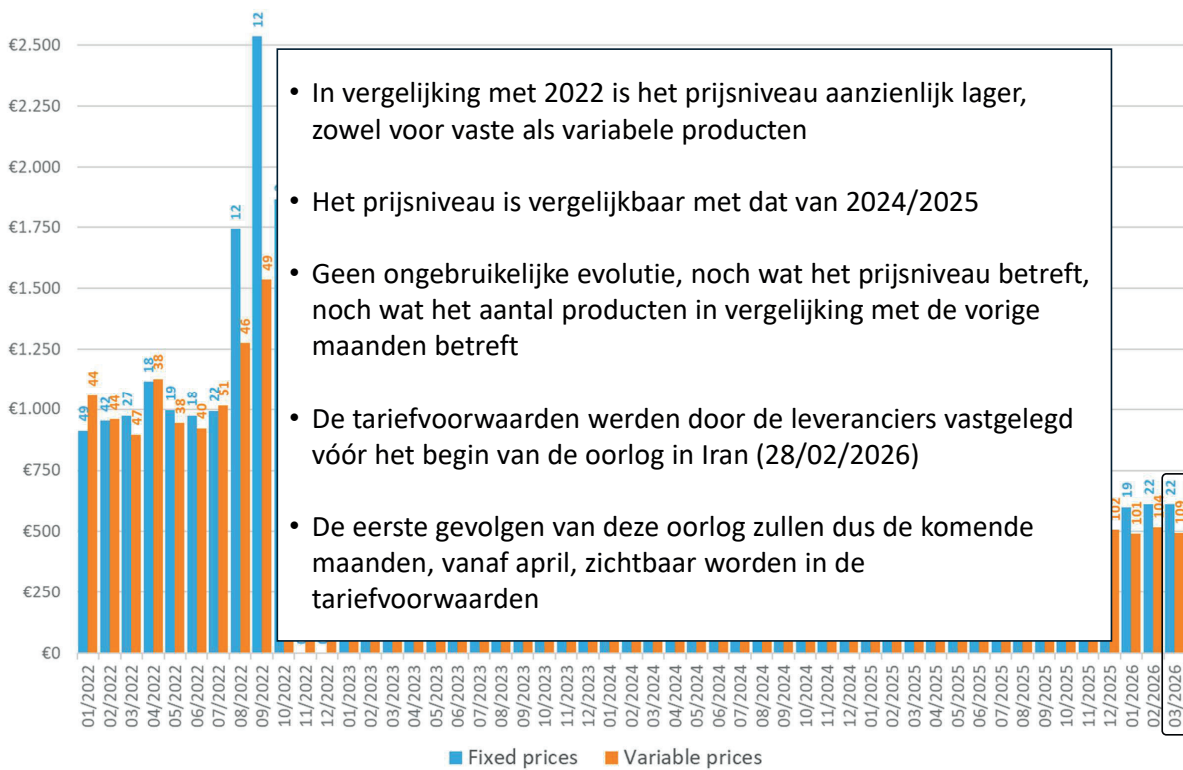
€2.500
€2.250
€2.000
€1.750
€1.500
€1.250
€1.000
€750
€500
€250
€0

49 44 42 44 27 47 18 38 19 38 18 40 22 51 12 46 12 49

102 19 101 22 104 22 109

• In vergelijking met 2022 is het prijsniveau aanzienlijk lager, zowel voor vaste als variabele producten

• Het prijsniveau is vergelijkbaar met dat van 2024/2025

• Geen ongebruikelijke evolutie, noch wat het prijsniveau betreft, noch wat het aantal producten in vergelijking met de vorige maanden betreft

• De tariefvoorwaarden werden door de leveranciers vastgelegd vóór het begin van de oorlog in Iran (28/02/2026)

• De eerste gevolgen van deze oorlog zullen dus de komende maanden, vanaf april, zichtbaar worden in de tariefvoorwaarden

01/2022 02/2022 03/2022 04/2022 05/2022 06/2022 07/2022 08/2022 09/2022 10/2022 11/2022 12/2022 01/2023 02/2023 03/2023 04/2023 05/2023 06/2023 07/2023 08/2023 09/2023 10/2023 11/2023 12/2023 01/2024 02/2024 03/2024 04/2024 05/2024 06/2024 07/2024 08/2024 09/2024 10/2024 11/2024 12/2024 01/2025 02/2025 03/2025 04/2025 05/2025 06/2025 07/2025 08/2025 09/2025 10/2025 11/2025 12/2025 01/2026 02/2026 03/2026

Fixed prices Variable prices